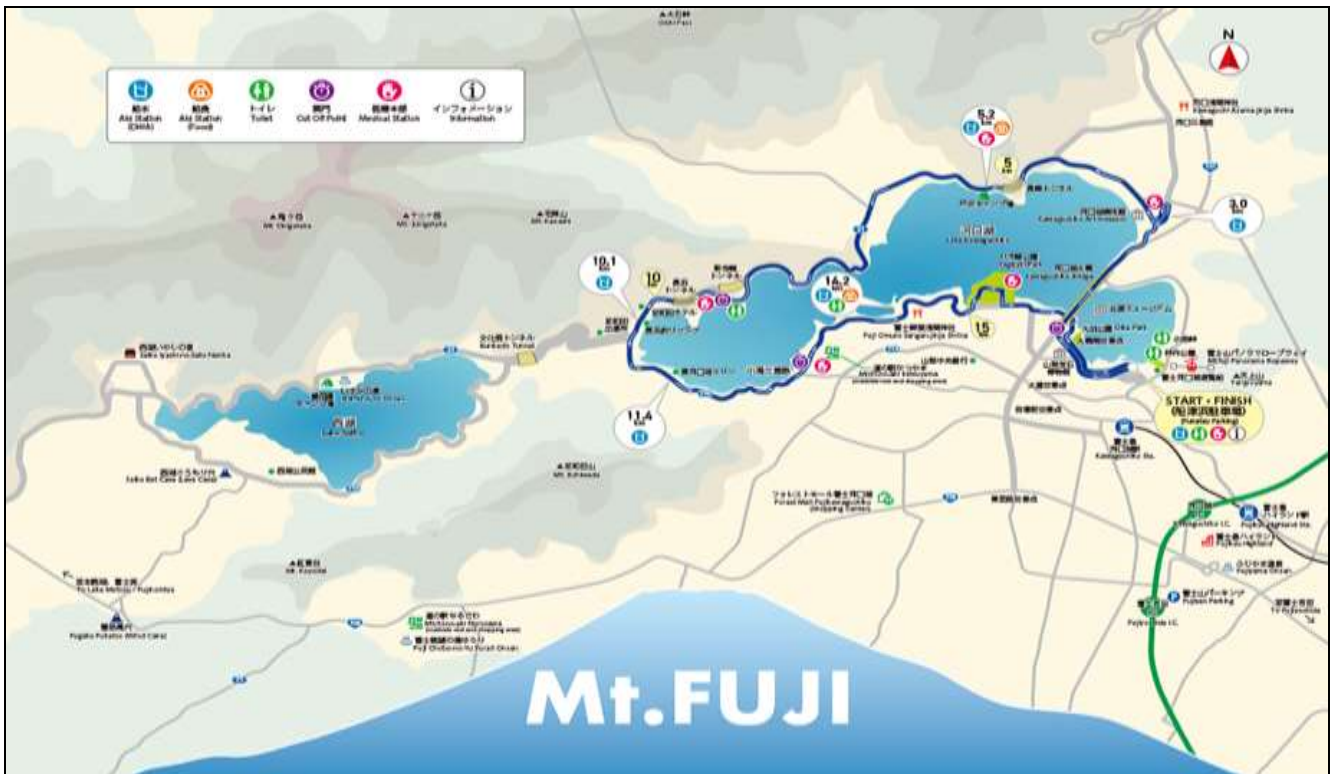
N

給水
Aid Station (Drink)

給食
Aid Station (Food)

トイレ
Toilet

関門
Cut Off Point

救護本部
Medical Station

インフォメーション
Information

5.2 km

5 km

3.0 km

10.1 km

10 km

14.2 km

15 km

11.4 km

河口湖
Lake Kawaguchi

西湖
Lake Saiko

START・FINISH
(県営駐車場)

Mt.FUJI